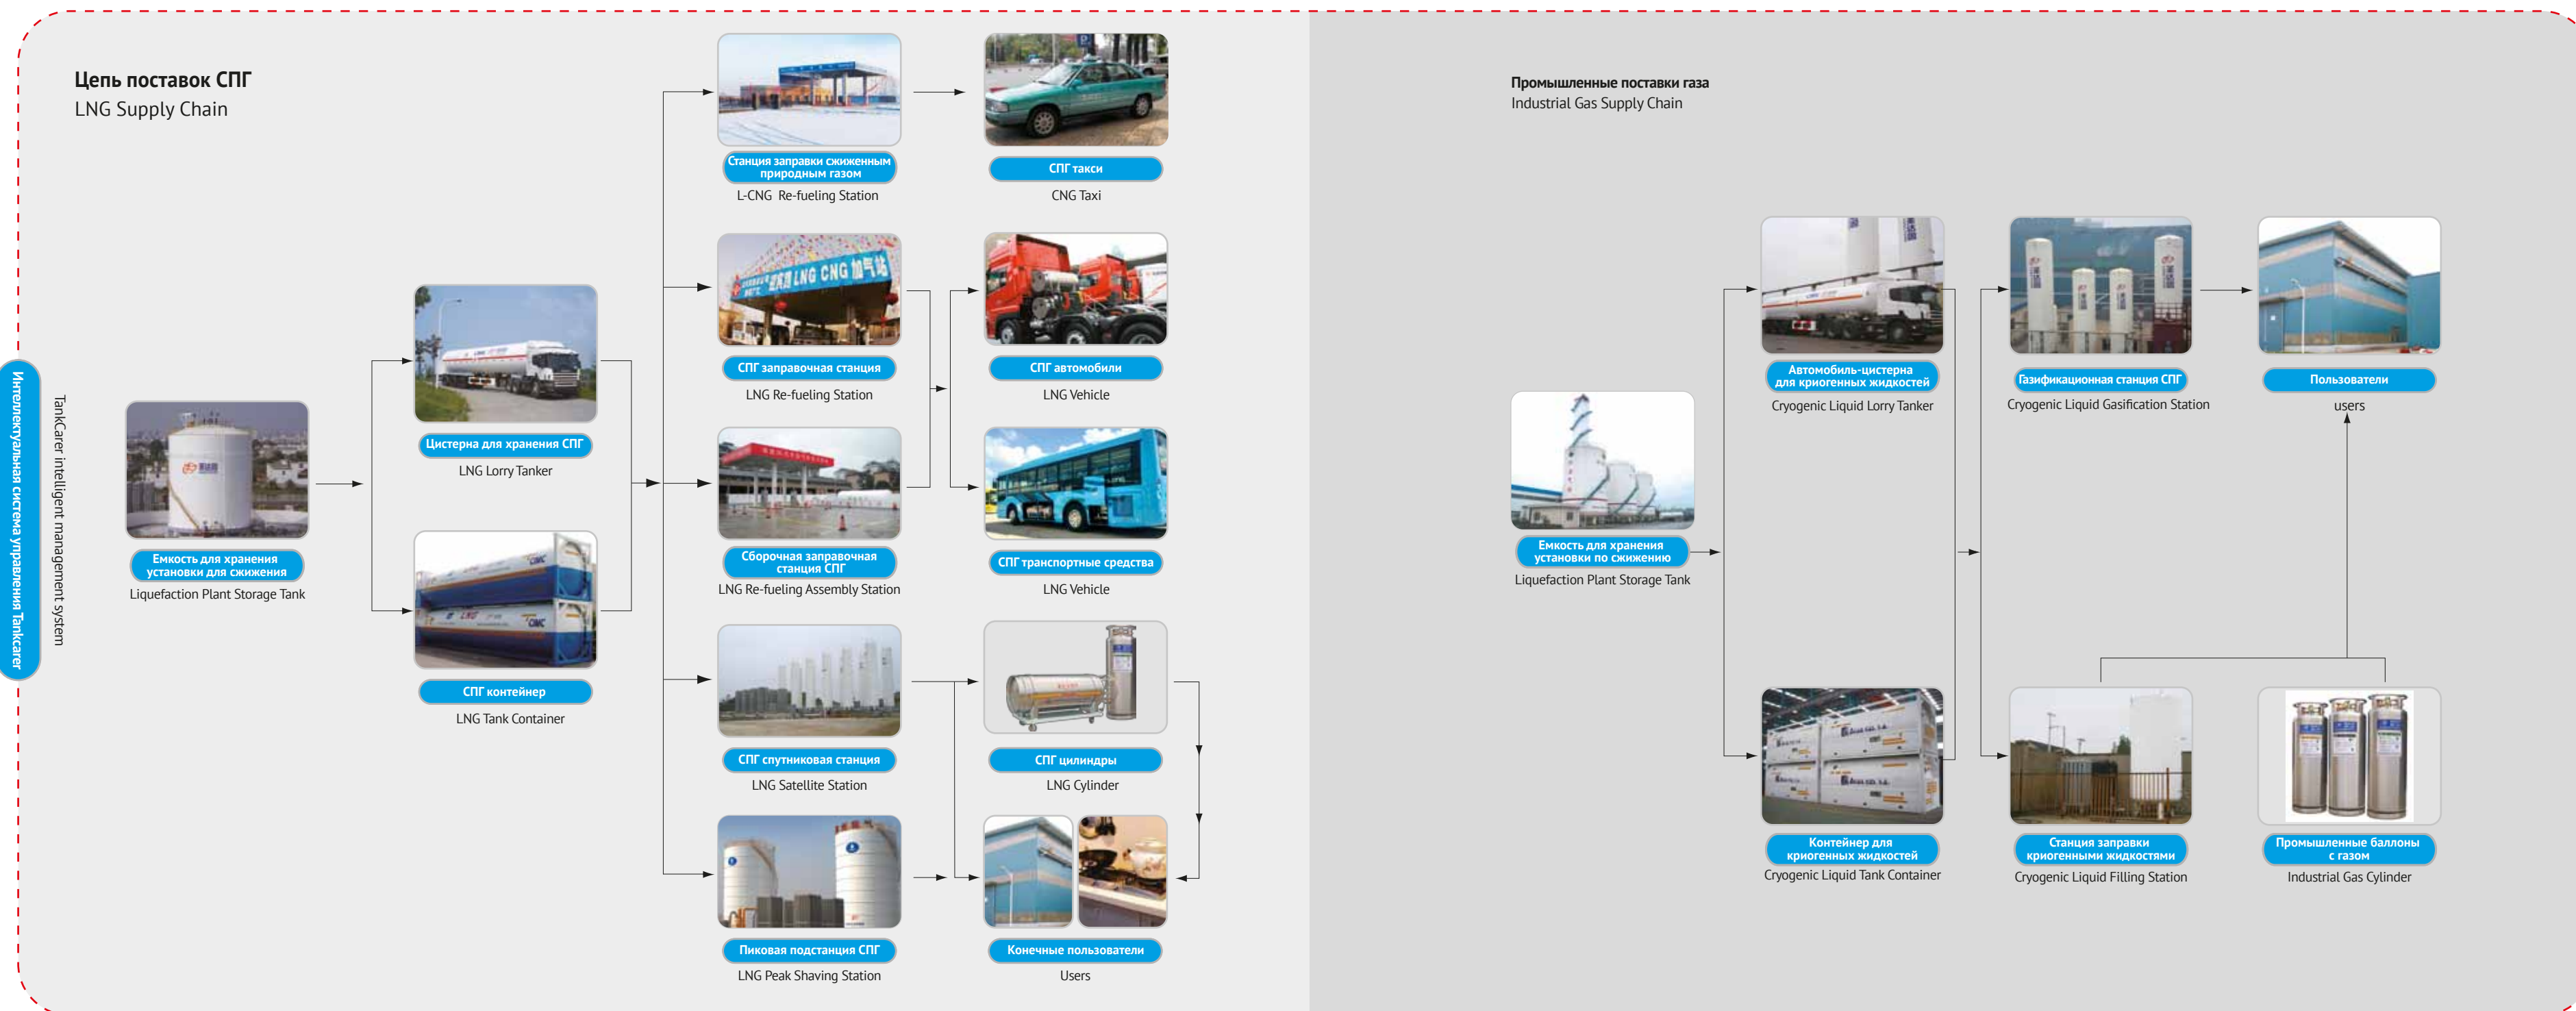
Интеллектуальная система управления Tankcarer

TankCarer intelligent management system

Цепь поставок СПГ
LNG Supply Chain

Емкость для хранения установки для сжижения
Liquefaction Plant Storage Tank

Цистерна для хранения СПГ
LNG Lorry Tanker

СПГ контейнер
LNG Tank Container

Станция заправки сжиженным природным газом
L-CNG Re-fueling Station

СПГ такси
CNG Taxi

LNG CNG 加气站

СПГ заправочная станция
LNG Re-fueling Station

СПГ автомобили
LNG Vehicle

Сборочная заправочная станция СПГ
LNG Re-fueling Assembly Station

СПГ транспортные средства
LNG Vehicle

СПГ спутниковая станция
LNG Satellite Station

СПГ цилиндры
LNG Cylinder

Пиковая подстанция СПГ
LNG Peak Shaving Station

Конечные пользователи
Users

Промышленные поставки газа
Industrial Gas Supply Chain

Емкость для хранения установки по сжижению
Liquefaction Plant Storage Tank

Автомобиль-цистерна для криогенных жидкостей
Cryogenic Liquid Lorry Tanker

Газификационная станция СПГ
Cryogenic Liquid Gasification Station

Пользователи
users

Контейнер для криогенных жидкостей
Cryogenic Liquid Tank Container

Станция заправки криогенными жидкостями
Cryogenic Liquid Filling Station

Промышленные баллоны с газом
Industrial Gas Cylinder